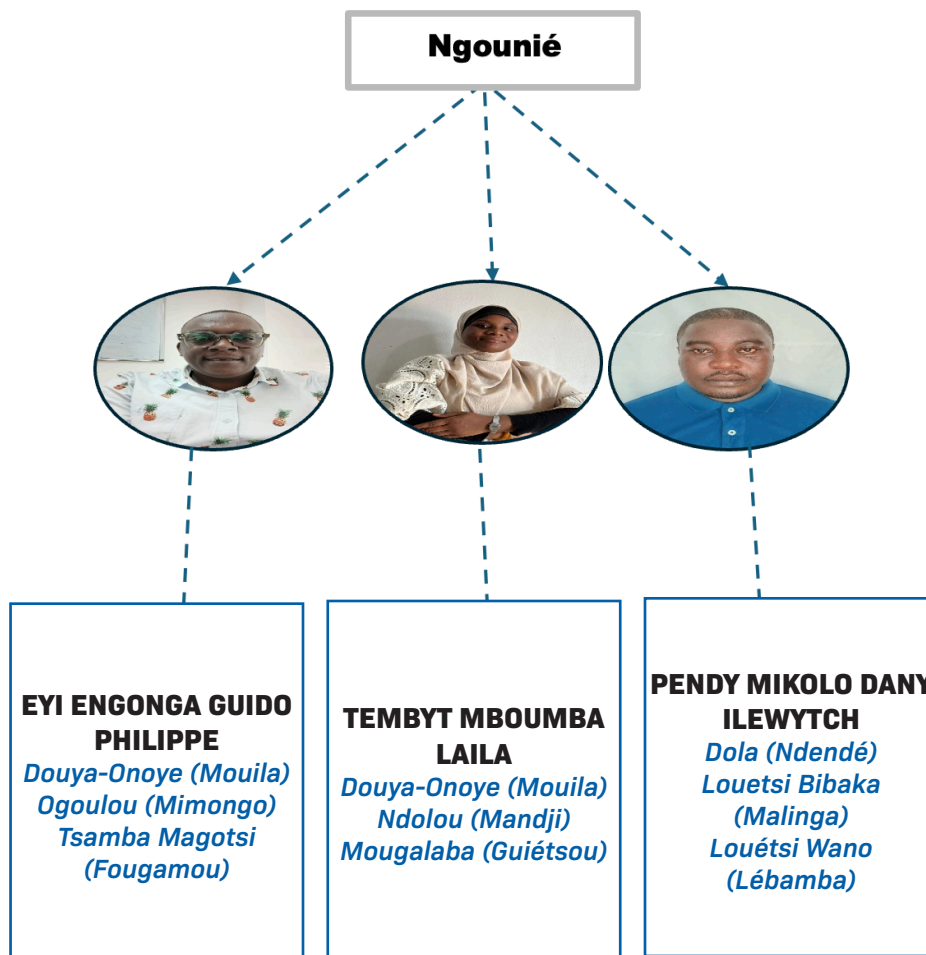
Ngounié

EYI ENGONGA GUIDO PHILIPPE
Douya-Onoye (Mouila)
Ogoulou (Mimongo)
Tsamba Magotsi (Fougamou)

TEMBYT MBOUMBA LAILA
Douya-Onoye (Mouila)
Ndolou (Mandji)
Mougalaba (Guiétsou)

PENDY MIKOLO DANY ILEWYTCH
Dola (Ndendé)
Louetsi Bibaka (Malinga)
Louétsi Wano (Lébamba)